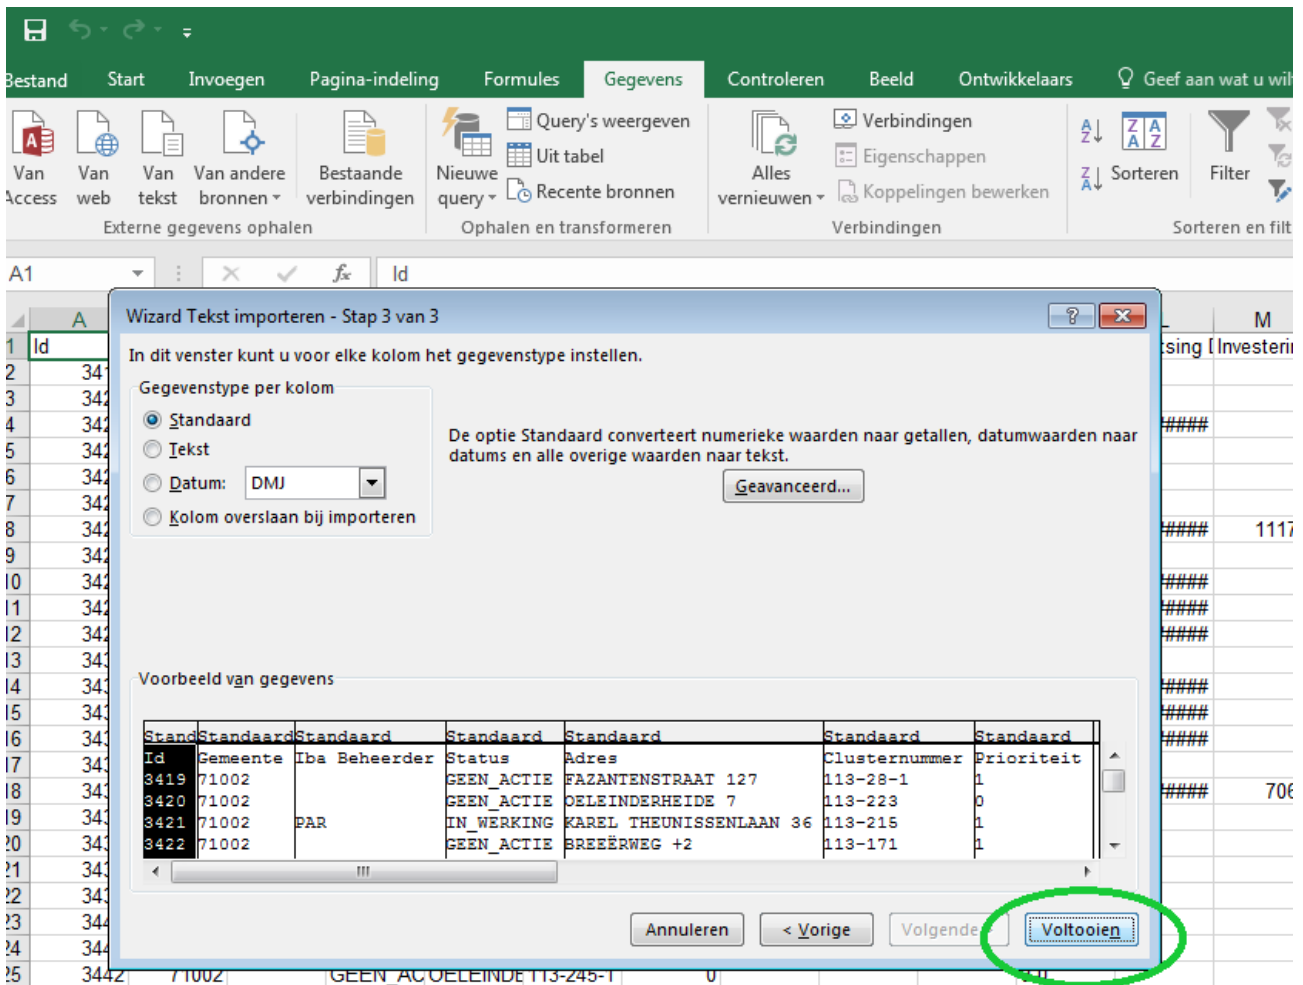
Bestand Start Invoegen Pagina-indeling Formules Gegevens Controleren Beeld Ontwikkelaars Geef aan wat u wil

Van Access Van web Van tekst Van andere bronnen Bestaande verbindingen
Externe gegevens ophalen

Nieuwe query Query's weergeven Uit tabel Recente bronnen
Ophalen en transformeren

Alles vernieuwen Verbindingen Eigenschappen Koppelingen bewerken
Verbindingen

Sorteren Filter
Sorteren en filt

A1 Id

A
1 Id
2 341
3 342
4 342
5 342
6 342
7 342
8 342
9 342
10 342
11 342
12 342
13 341
14 341
15 341
16 341
17 341
18 341
19 341
20 341
21 341
22 341
23 344
24 344
25 3442 71002 GEEN_AC OELEINDE 113-245-1 0

M
sing [ Investerin
####
#### 1117
####
####
####
####
####
####
#### 706

Wizard Tekst importeren - Stap 3 van 3

In dit venster kunt u voor elke kolom het gegevenstype instellen.

Gegevenstype per kolom
Standaard
Tekst
Datum: DMJ
Kolom overslaan bij importeren

De optie Standaard converteert numerieke waarden naar getallen, datumwaarden naar datums en alle overige waarden naar tekst.

Geavanceerd...

Voorbeeld van gegevens

| Stand | Standaard | Standaard | Standaard | Standaard | Standaard | Standaard |
|---|---|---|---|---|---|---|
| Id | Gemeente | Iba Beheerder | Status | Adres | Clusternummer | Prioriteit |
| 3419 | 71002 | | GEEN_ACTIE | FAZANTENSTRAAT 127 | 113-28-1 | 1 |
| 3420 | 71002 | | GEEN_ACTIE | OELEINDERHEIDE 7 | 113-223 | 0 |
| 3421 | 71002 | PAR | IN_WERKING | KAREL THEUNISSENLAAN 36 | 113-215 | 1 |
| 3422 | 71002 | | GEEN_ACTIE | BREEËRWEG +2 | 113-171 | 1 |

Annuleren < Vorige Volgende > Voltooien